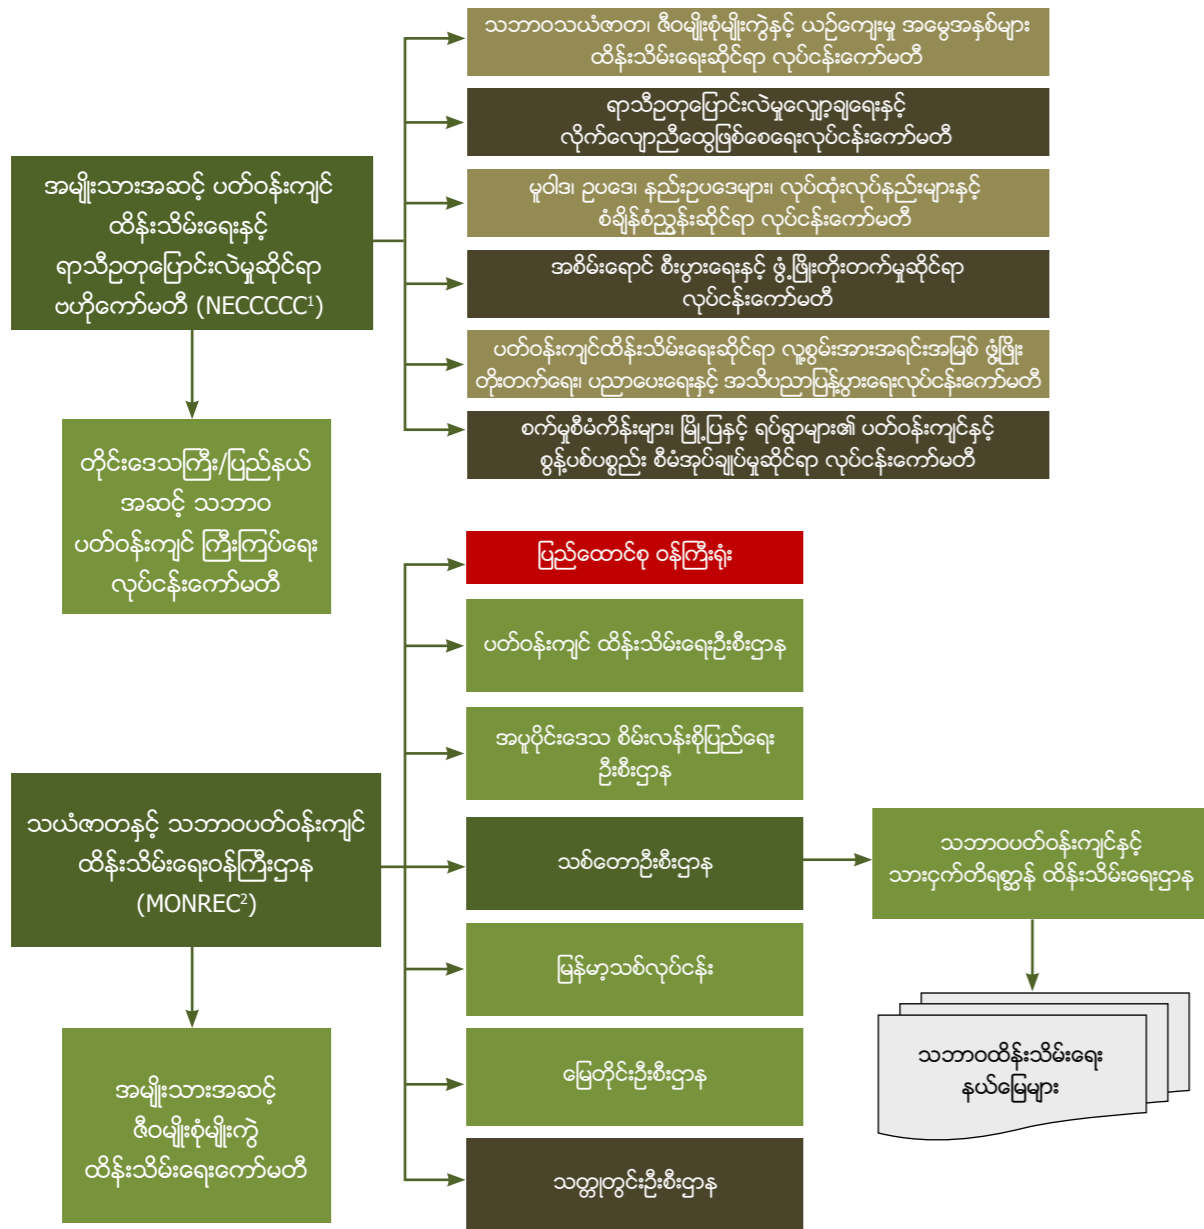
အမျိုးသားအဆင့် ပတ်ဝန်းကျင် ထိန်းသိမ်းရေးနှင့် ရာသီဥတုပြောင်းလဲမှုဆိုင်ရာ ဗဟိုကော်မတီ (NECCCCC$^1$)

သဘာဝသယံဇာတ၊ ဇီဝမျိုးစုံမျိုးကွဲနှင့် ယဉ်ကျေးမှု အမွေအနှစ်များ ထိန်းသိမ်းရေးဆိုင်ရာ လုပ်ငန်းကော်မတီ

ရာသီဥတုပြောင်းလဲမှုလျှော့ချရေးနှင့် လိုက်လျောညီထွေဖြစ်စေရေးလုပ်ငန်းကော်မတီ

မူဝါဒ၊ ဥပဒေ၊ နည်းဥပဒေများ၊ လုပ်ထုံးလုပ်နည်းများနှင့် စံချိန်စံညွှန်းဆိုင်ရာ လုပ်ငန်းကော်မတီ

အစိမ်းရောင် စီးပွားရေးနှင့် ဖွံ့ဖြိုးတိုးတက်မှုဆိုင်ရာ လုပ်ငန်းကော်မတီ

ပတ်ဝန်းကျင်ထိန်းသိမ်းရေးဆိုင်ရာ လူ့စွမ်းအားအရင်းအမြစ် ဖွံ့ဖြိုးတိုးတက်ရေး၊ ပညာပေးရေးနှင့် အသိပညာပြန့်ပွားရေးလုပ်ငန်းကော်မတီ

စက်မှုစီမံကိန်းများ၊ မြို့ပြနှင့် ရပ်ရွာများ၏ ပတ်ဝန်းကျင်နှင့် စွန့်ပစ်ပစ္စည်း စီမံအုပ်ချုပ်မှုဆိုင်ရာ လုပ်ငန်းကော်မတီ

တိုင်းဒေသကြီး/ပြည်နယ် အဆင့် သဘာဝ ပတ်ဝန်းကျင် ကြီးကြပ်ရေး လုပ်ငန်းကော်မတီ

ပြည်ထောင်စု ဝန်ကြီးရုံး

ပတ်ဝန်းကျင် ထိန်းသိမ်းရေးဦးစီးဌာန

အပူပိုင်းဒေသ စိမ်းလန်းစိုပြည်ရေး ဦးစီးဌာန

သယံဇာတနှင့် သဘာဝပတ်ဝန်းကျင် ထိန်းသိမ်းရေးဝန်ကြီးဌာန (MONREC$^2$)

သစ်တောဦးစီးဌာန

သဘာဝပတ်ဝန်းကျင်နှင့် သားငှက်တိရစ္ဆာန် ထိန်းသိမ်းရေးဌာန

မြန်မာ့သစ်လုပ်ငန်း

မြေတိုင်းဦးစီးဌာန

သဘာဝထိန်းသိမ်းရေး နယ်မြေများ

အမျိုးသားအဆင့် ဇီဝမျိုးစုံမျိုးကွဲ ထိန်းသိမ်းရေးကော်မတီ

သတ္တုတွင်းဦးစီးဌာန